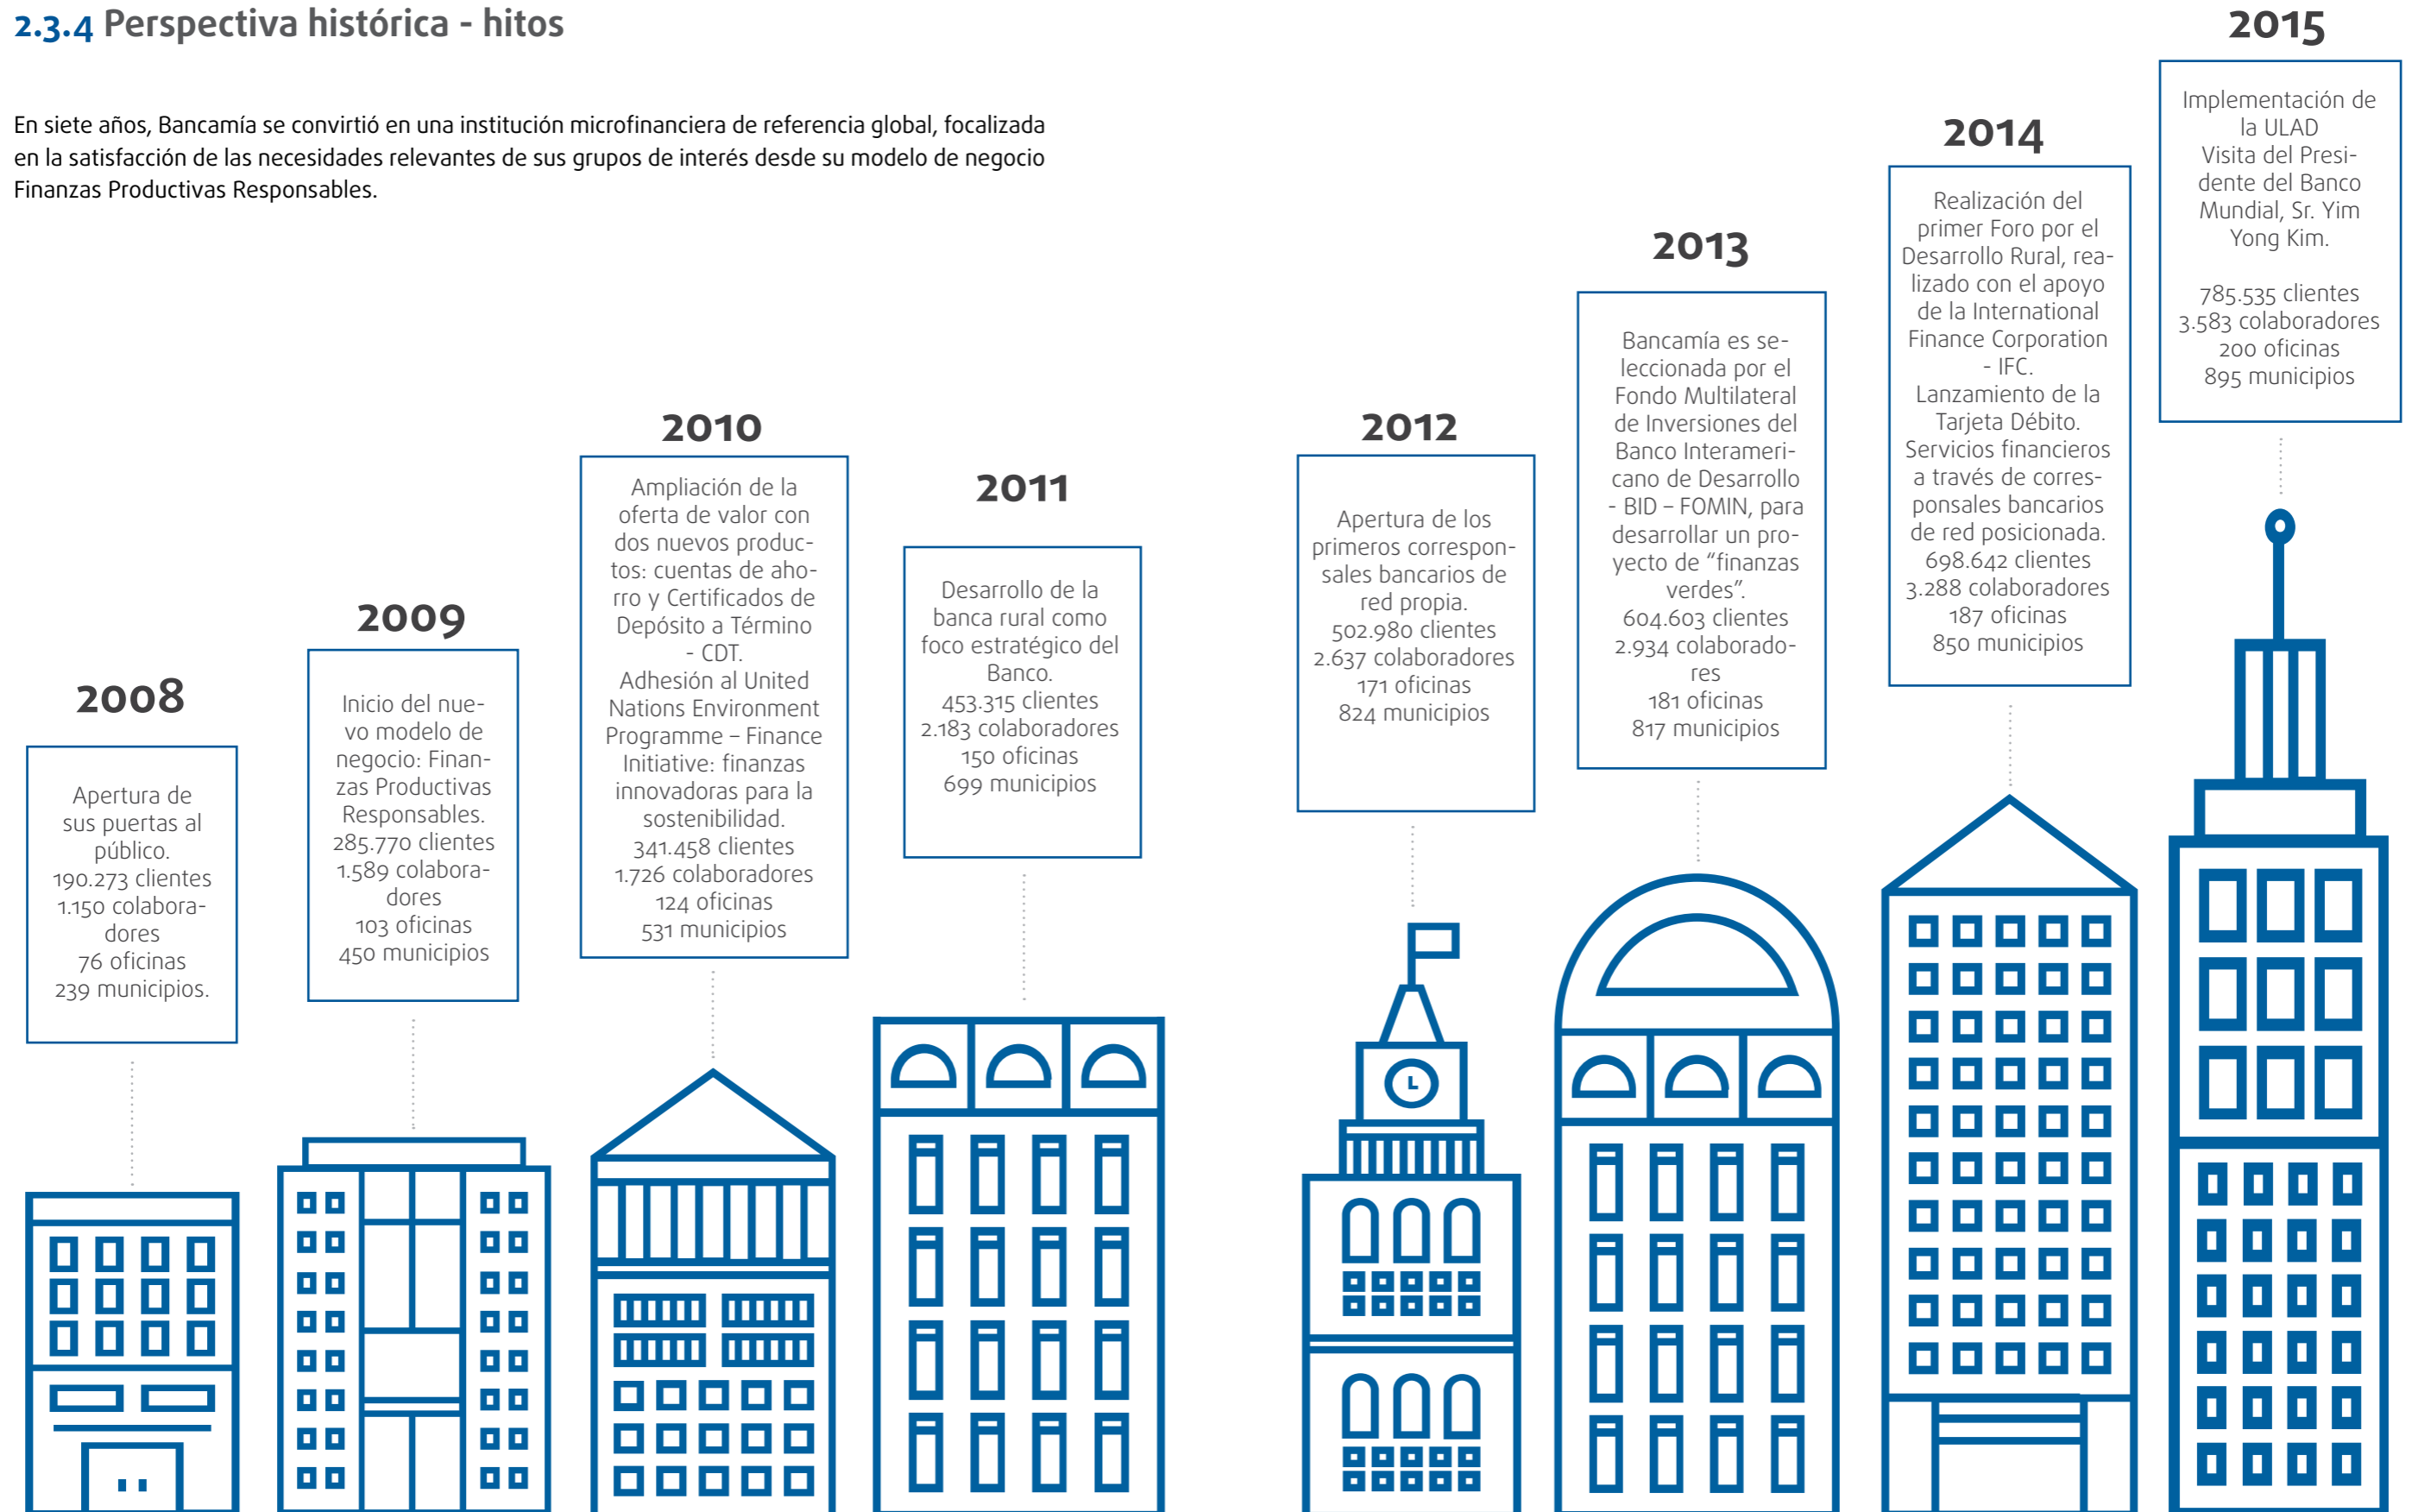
2.3.4 Perspectiva histórica - hitos

En siete años, Bancamía se convirtió en una institución microfinanciera de referencia global, focalizada en la satisfacción de las necesidades relevantes de sus grupos de interés desde su modelo de negocio Finanzas Productivas Responsables.

2008

Apertura de sus puertas al público.
190.273 clientes
1.150 colaboradores
76 oficinas
239 municipios.

2009

Inicio del nuevo modelo de negocio: Finanzas Productivas Responsables.
285.770 clientes
1.589 colaboradores
103 oficinas
450 municipios

2010

Ampliación de la oferta de valor con dos nuevos productos: cuentas de ahorro y Certificados de Depósito a Término - CDT.
Adhesión al United Nations Environment Programme – Finance Initiative: finanzas innovadoras para la sostenibilidad.
341.458 clientes
1.726 colaboradores
124 oficinas
531 municipios

2011

Desarrollo de la banca rural como foco estratégico del Banco.
453.315 clientes
2.183 colaboradores
150 oficinas
699 municipios

2012

Apertura de los primeros corresponsales bancarios de red propia.
502.980 clientes
2.637 colaboradores
171 oficinas
824 municipios

2013

Bancamía es seleccionada por el Fondo Multilateral de Inversiones del Banco Interamericano de Desarrollo - BID – FOMIN, para desarrollar un proyecto de “finanzas verdes”.
604.603 clientes
2.934 colaboradores
181 oficinas
817 municipios

2014

Realización del primer Foro por el Desarrollo Rural, realizado con el apoyo de la International Finance Corporation - IFC.
Lanzamiento de la Tarjeta Débito.
Servicios financieros a través de corresponsales bancarios de red posicionada.
698.642 clientes
3.288 colaboradores
187 oficinas
850 municipios

2015

Implementación de la ULAD
Visita del Presidente del Banco Mundial, Sr. Yim Yong Kim.

785.535 clientes
3.583 colaboradores
200 oficinas
895 municipios